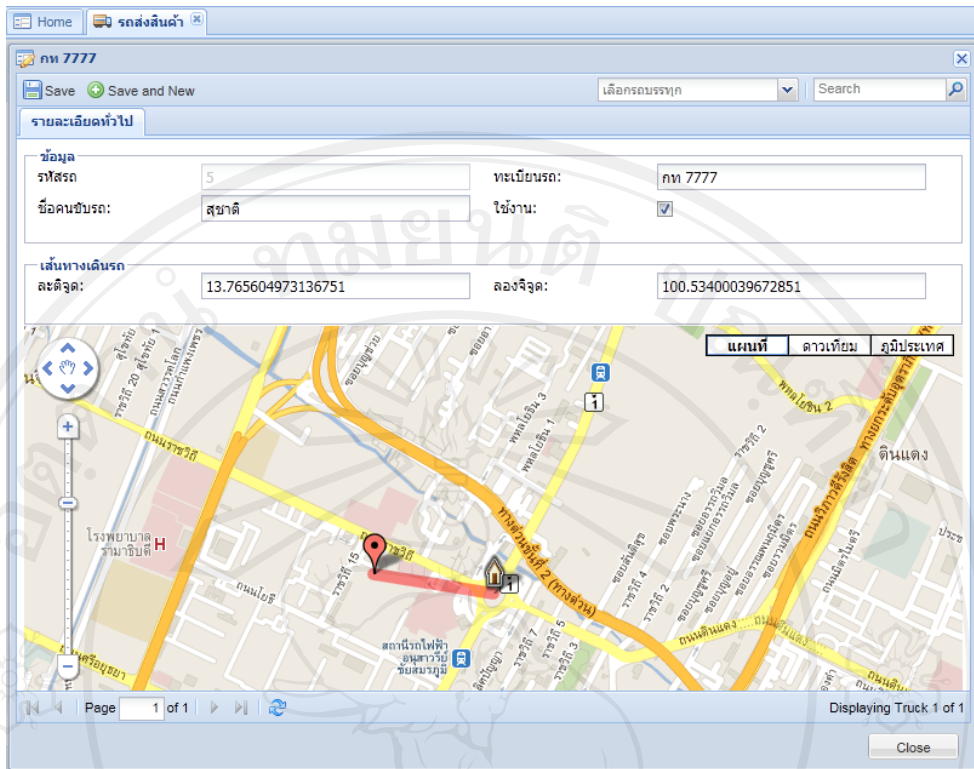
Home | รถส่งสินค้า

กท 7777

Save | Save and New | เลือกรถบรรทุก | Search

รายละเอียดทั่วไป

ข้อมูล

รหัสรถ 5

ทะเบียนรถ: กท 7777

ชื่อคนขับรถ: สุชาติ

ใช้งาน:

เส้นทางเดินรถ

ละติจูด: 13.765604973136751

ลองจิจูด: 100.53400039672851

แผนที่ | ดาวเทียม | ภูมิประเทศ

ถนนราชวิถี

โรงพยาบาลรามาธิบดี H

ดินแดง

ทางด่วนขั้นที่ 2 (ทางด่วน)

ถนนดินแดง

สถานีรถไฟฟ้าอนุสาวรีย์ชัยสมรภูมิ

ถนนพญาไท

ถนนวิภาวดีรังสิต

Page 1 of 1

Displaying Truck 1 of 1

Close